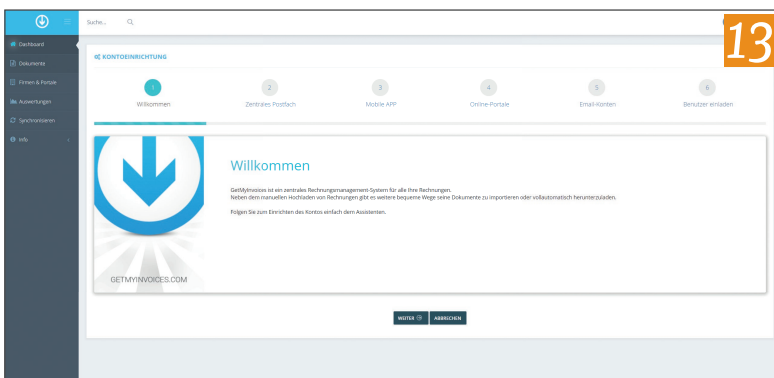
Suche...

13

Dashboard
Dokumente
Firmen & Portale
Auswertungen
Synchronisieren
Info

KONTOEINRICHTUNG

1
Willkommen
2
Zentrales Postfach
3
Mobile APP
4
Online-Portale
5
Email-Konten
6
Benutzer einladen

GETMYINVOICES.COM

Willkommen

GetMyInvoices ist ein zentrales Rechnungsmanagement-System für alle Ihre Rechnungen.
Neben dem manuellen Hochladen von Rechnungen gibt es weitere bequeme Wege seine Dokumente zu importieren oder vollautomatisch herunterzuladen.

Folgen Sie zum Einrichten des Kontos einfach dem Assistenten.

WEITER
ABBRECHEN